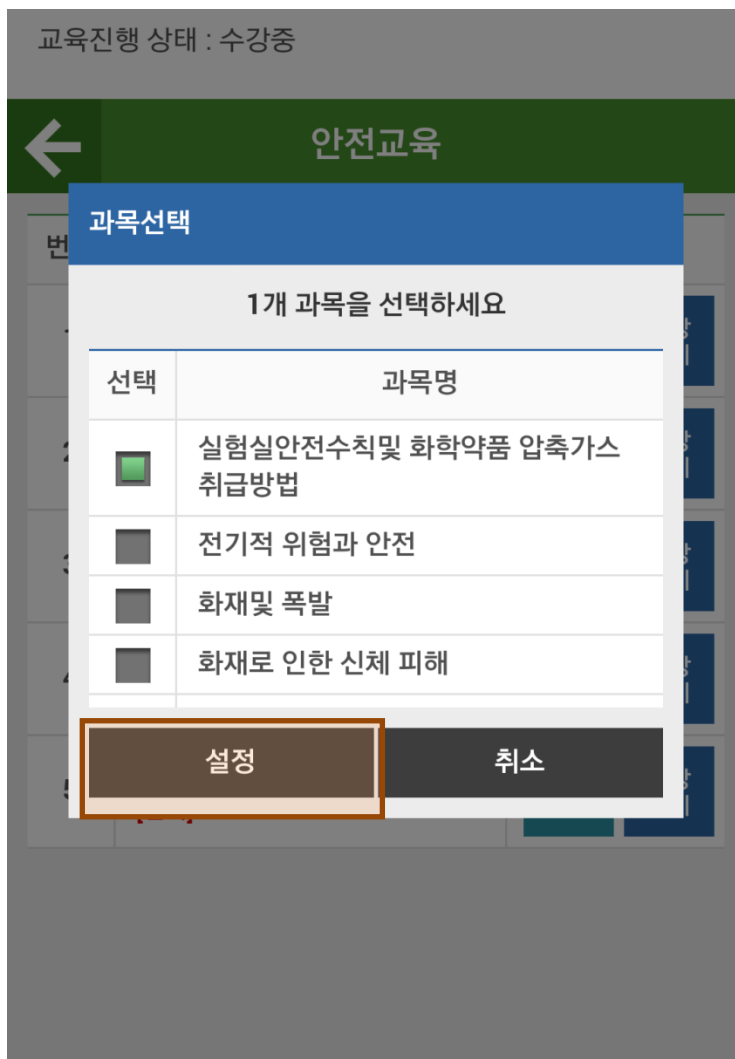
교육진행 상태 : 수강중

안전교육

과목선택

1개 과목을 선택하세요

| 선택 | 과목명 |
|---|---|
| | 실험실안전수칙및 화학약품 압축가스 취급방법 |
| | 전기적 위험과 안전 |
| | 화재및 폭발 |
| | 화재로 인한 신체 피해 |

설정

취소